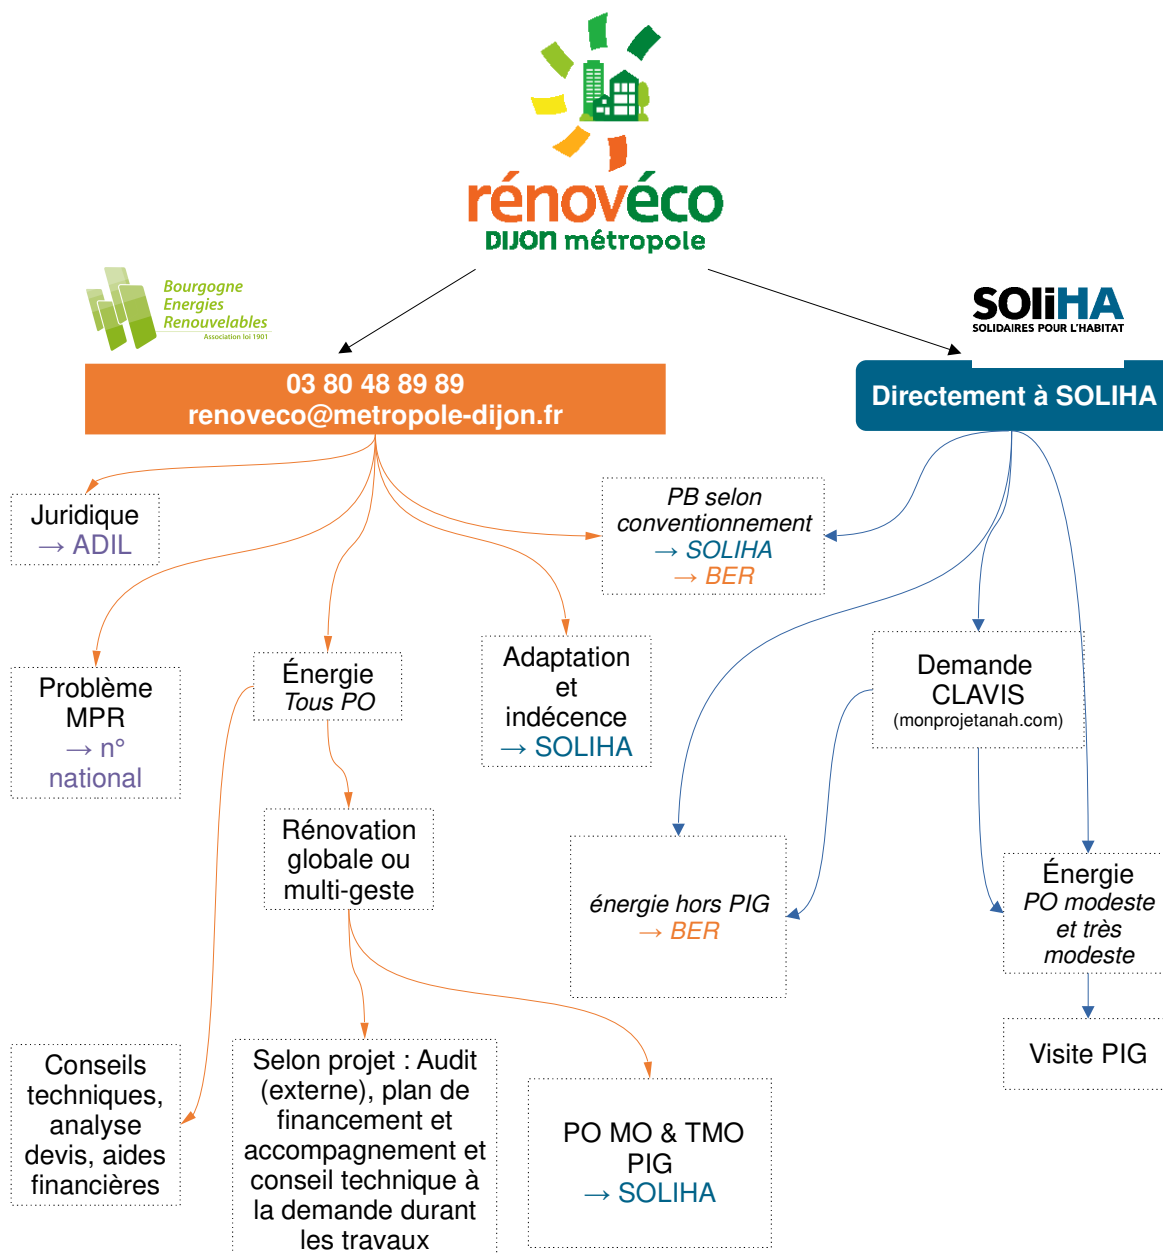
rénovéco
DIJON métropole

Bourgogne Energies Renouvelables
Association loi 1901

SOLIHA
SOLIDAIRES POUR L'HABITAT

03 80 48 89 89
renoveco@metropole-dijon.fr

Directement à SOLIHA

Juridique
→ ADIL

PB selon conventionnement
→ SOLIHA
→ BER

Problème MPR
→ n° national

Énergie
Tous PO

Adaptation et indécence
→ SOLIHA

Demande CLAVIS
(monprojetanah.com)

Rénovation globale ou multi-geste

énergie hors PIG
→ BER

Énergie
PO modeste et très modeste

Visite PIG

Conseils techniques, analyse devis, aides financières

Selon projet : Audit (externe), plan de financement et accompagnement et conseil technique à la demande durant les travaux

PO MO & TMO PIG
→ SOLIHA